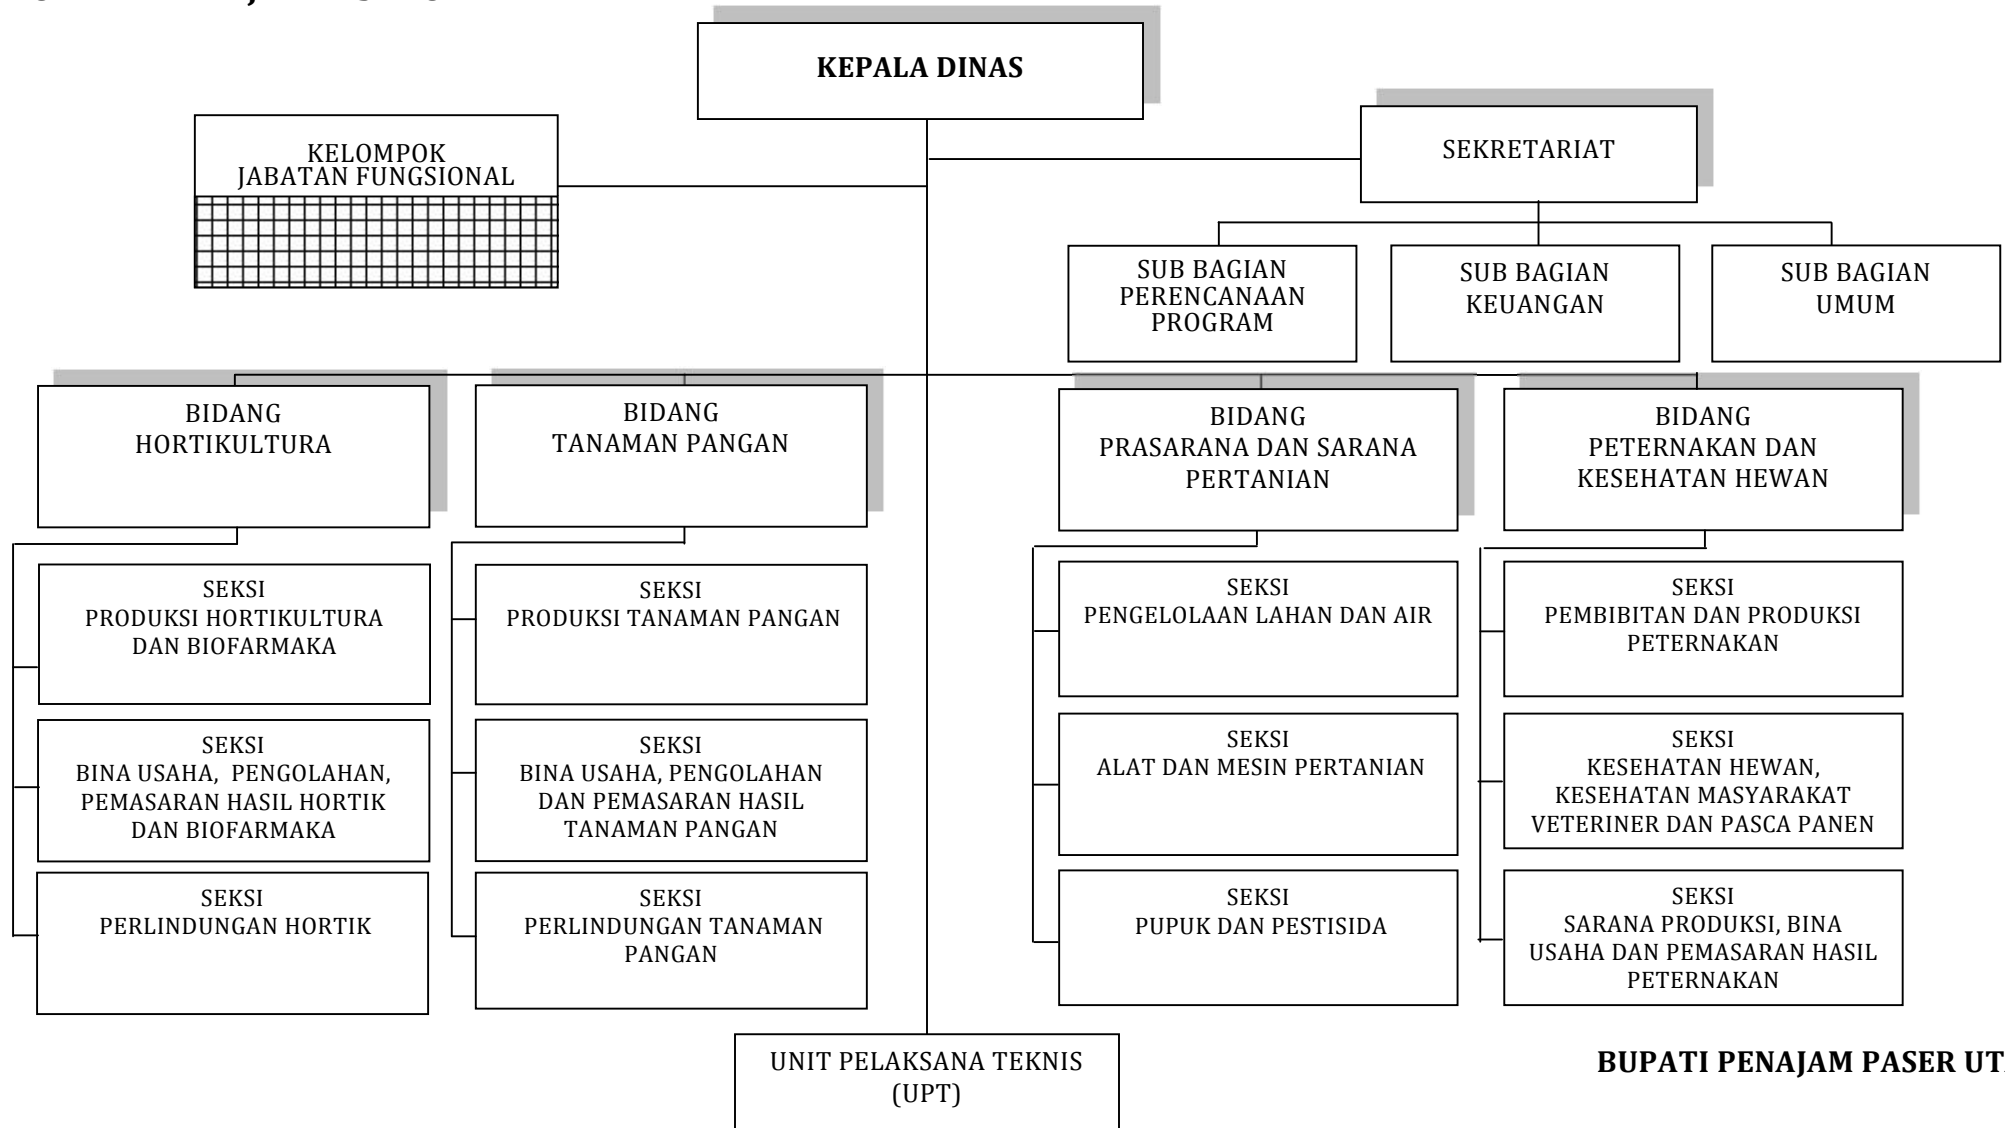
KEPALA DINAS

KELOMPOK JABATAN FUNGSIONAL

SEKRETARIAT

SUB BAGIAN PERENCANAAN PROGRAM

SUB BAGIAN KEUANGAN

SUB BAGIAN UMUM

BIDANG HORTIKULTURA

BIDANG TANAMAN PANGAN

BIDANG PRASARANA DAN SARANA PERTANIAN

BIDANG PETERNAKAN DAN KESEHATAN HEWAN

SEKSI PRODUKSI HORTIKULTURA DAN BIOFARMAKA

SEKSI BINA USAHA, PENGOLAHAN, PEMASARAN HASIL HORTIK DAN BIOFARMAKA

SEKSI PERLINDUNGAN HORTIK

SEKSI PRODUKSI TANAMAN PANGAN

SEKSI BINA USAHA, PENGOLAHAN DAN PEMASARAN HASIL TANAMAN PANGAN

SEKSI PERLINDUNGAN TANAMAN PANGAN

SEKSI PENGELOLAAN LAHAN DAN AIR

SEKSI ALAT DAN MESIN PERTANIAN

SEKSI PUPUK DAN PESTISIDA

SEKSI PEMBIBITAN DAN PRODUKSI PETERNAKAN

SEKSI KESEHATAN HEWAN, KESEHATAN MASYARAKAT VETERINER DAN PASCA PANEN

SEKSI SARANA PRODUKSI, BINA USAHA DAN PEMASARAN HASIL PETERNAKAN

UNIT PELAKSANA TEKNIS (UPT)

BUPATI PENAJAM PASER UT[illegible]